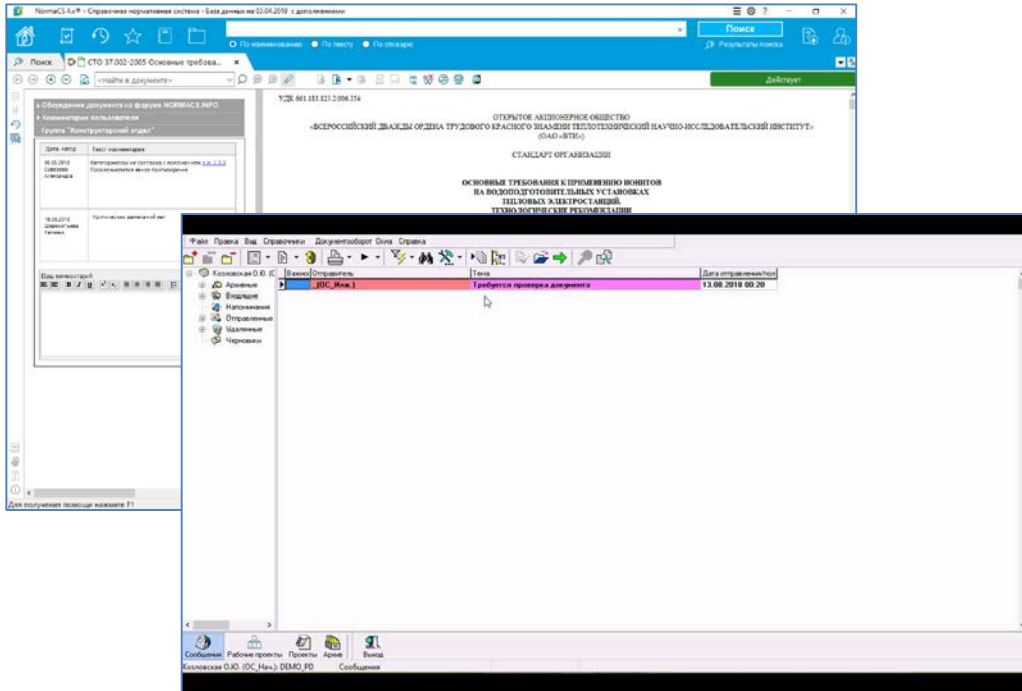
NormaCS 4.x® - Справочная нормативная система - База данных на 03.04.2019 с дополнениями

Поиск
По наименованию По тексту По словарю
Результаты поиска

Поиск
СТО 37.002-2005 Основные требова...
«Найти в документе»
Действует

Обсуждение документа на форуме NORMACS.INFO
Комментарии пользователя
Группа "Конструкторский отдел"

| Дата, автор | Текст комментария |
|---|---|
| 16.05.2019 Соболева Александра | Категорически не согласна с положением п.п.3.3.3 Прорабатывается вопрос противоречия |
| 16.05.2019 Шереметьева Татьяна | Противоречий не выявлено |

Ваш комментарий

Для получения помощи нажмите F1

УДК 661.183.123.2:006.354

ОТКРЫТОЕ АКЦИОНЕРНОЕ ОБЩЕСТВО
«ВСЕРОССИЙСКИЙ ДВАЖДЫ ОРДЕНА ТРУДОВОГО КРАСНОГО ЗНАМЕНИ ТЕПЛОТЕХНИЧЕСКИЙ НАУЧНО-ИССЛЕДОВАТЕЛЬСКИЙ ИНСТИТУТ»
(ОАО «ВТИ»)

СТАНДАРТ ОРГАНИЗАЦИИ

ОСНОВНЫЕ ТРЕБОВАНИЯ К ПРИМЕНЕНИЮ ИОНИТОВ
НА ВОДОПОДГОТОВИТЕЛЬНЫХ УСТАНОВКАХ
ТЕПЛОВЫХ ЭЛЕКТРОСТАНЦИЙ.
ТЕХНОЛОГИЧЕСКИЕ РЕКОМЕНДАЦИИ

Файл Правка Вид Справочники Документооборот Окна Справка

Козловская О.Ю. (С
Архивные
Входящие
Напоминания
Отправленные
Удаленные
Черновики

| Важно | Отправитель | Тема | Дата отправления/пол |
|---|---|---|---|
| | _(ОС_Инж.) | Требуется проверка документа | 13.08.2018 00:20 |

Сообщения Рабочие проекты Проекты Архив Выход
Козловская О.Ю. (ОС_Нач.): DEMO_PD Сообщения